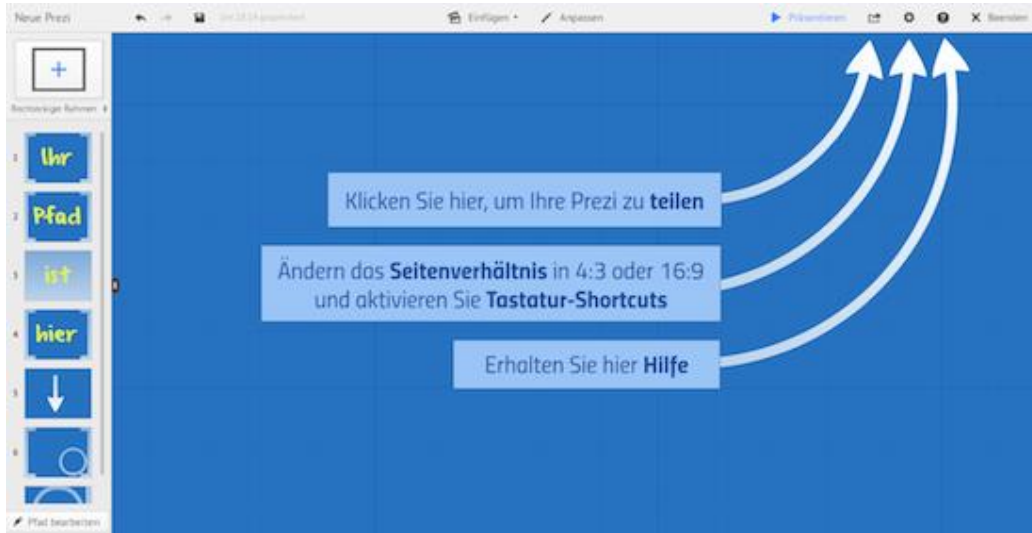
Neue Prezi

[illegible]

Einfügen

Anpassen

Präsentieren

Beenden

Rechteckiger Rahmen

1 Ihr

2 Pfad

3 ist

4 hier

5

6

Pfad bearbeiten

Klicken Sie hier, um Ihre Prezi zu **teilen**

Ändern das **Seitenverhältnis** in 4:3 oder 16:9 und aktivieren Sie **Tastatur-Shortcuts**

Erhalten Sie hier **Hilfe**